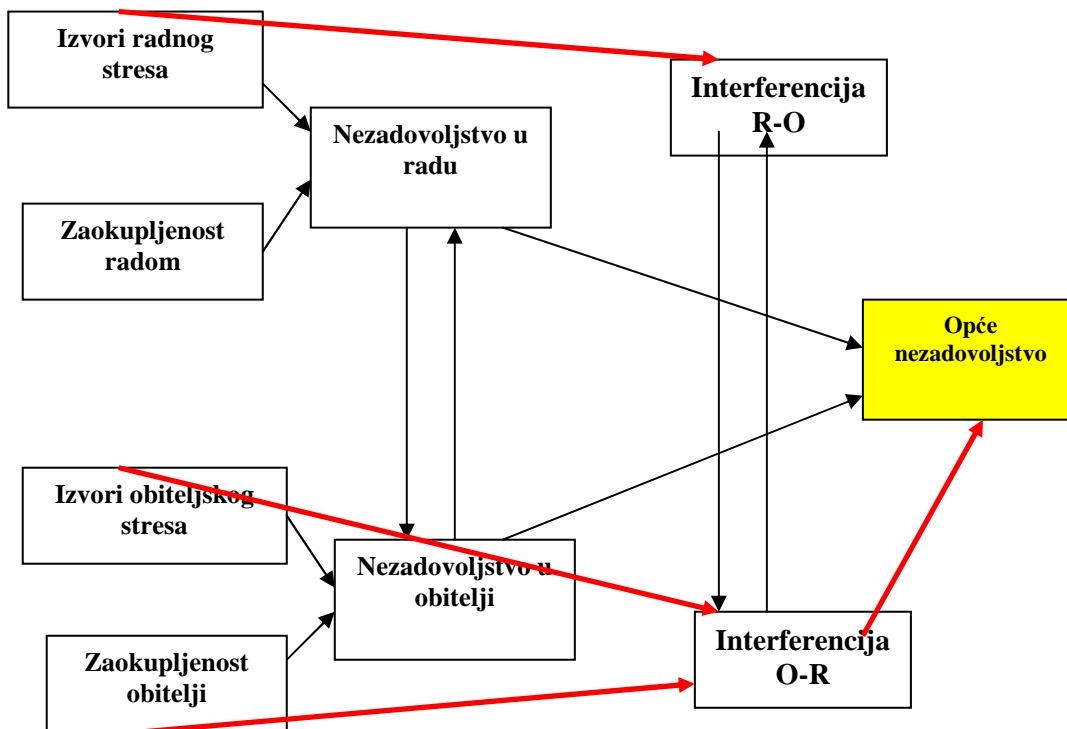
Izvori radnog stresa

Interferencija R-O

Nezadovoljstvo u radu

Zaokupljenost radom

Opće nezadovoljstvo

Izvori obiteljskog stresa

Nezadovoljstvo u obitelji

Zaokupljenost obitelji

Interferencija O-R